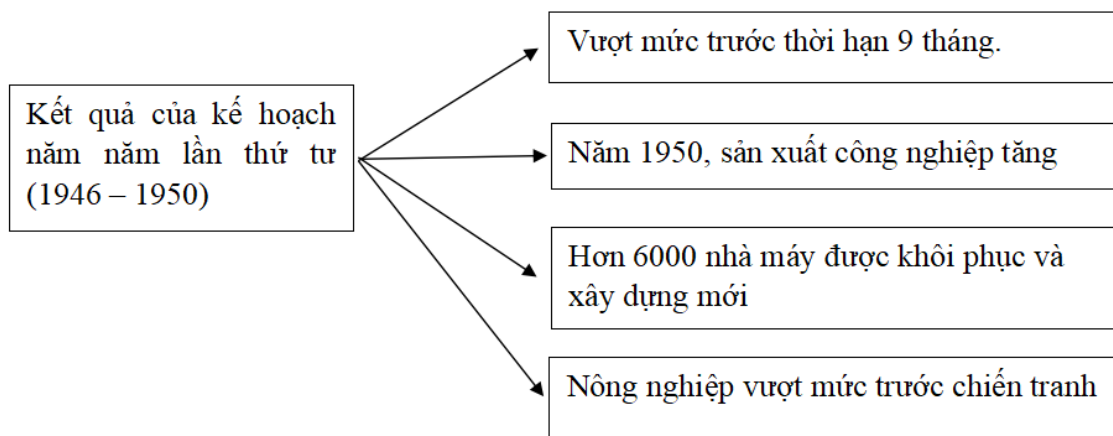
Kết quả của kế hoạch năm năm lần thứ tư (1946 – 1950)

Vượt mức trước thời hạn 9 tháng.

Năm 1950, sản xuất công nghiệp tăng

Hơn 6000 nhà máy được khôi phục và xây dựng mới

Nông nghiệp vượt mức trước chiến tranh